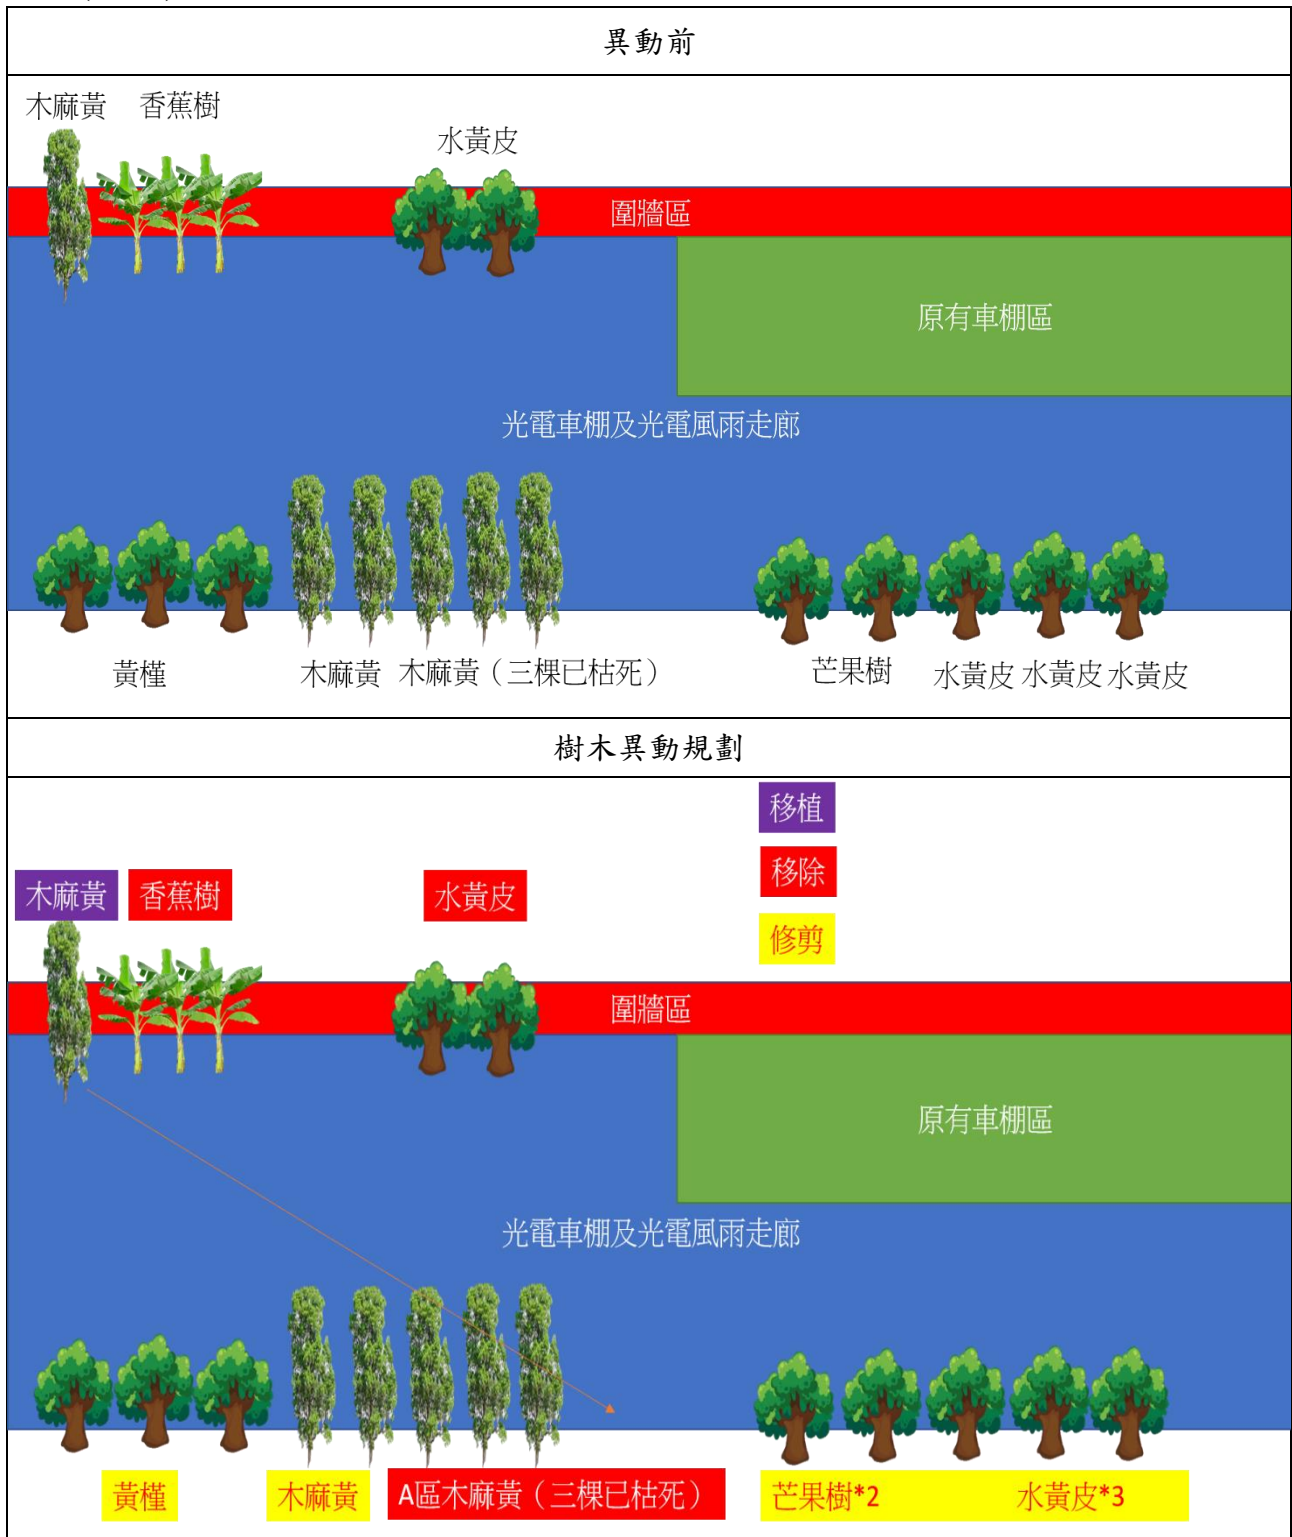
異動前

木麻黃 香蕉樹

水黃皮

圍牆區

原有車棚區

光電車棚及光電風雨走廊

黃槿 木麻黃 木麻黃（三棵已枯死） 芒果樹 水黃皮 水黃皮 水黃皮

樹木異動規劃

移植

移除

修剪

木麻黃 香蕉樹 水黃皮

圍牆區

原有車棚區

光電車棚及光電風雨走廊

黃槿 木麻黃 A區木麻黃（三棵已枯死） 芒果樹*2 水黃皮*3